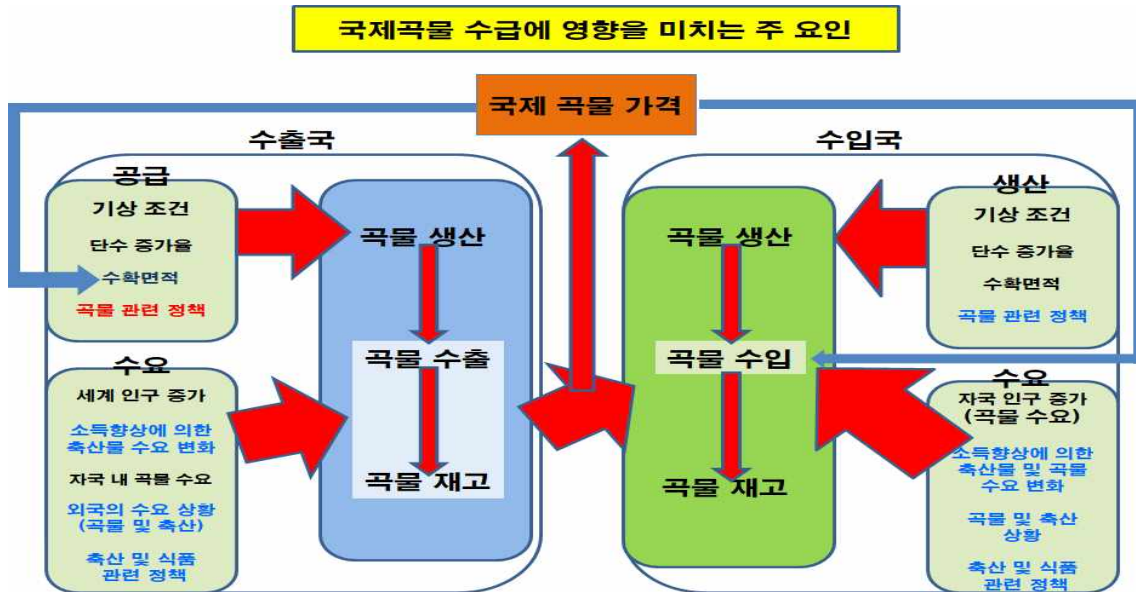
국제곡물 수급에 영향을 미치는 주 요인

국제 곡물 가격

수출국

공급
기상 조건
단수 증가율
수확면적
곡물 관련 정책

수요
세계 인구 증가
소득향상에 의한 축산물 수요 변화
자국 내 곡물 수요
외국의 수요 상황 (곡물 및 축산)
축산 및 식품 관련 정책

곡물 생산
곡물 수출
곡물 재고

수입국

곡물 생산
곡물 수입
곡물 재고

생산
기상 조건
단수 증가율
수확면적
곡물 관련 정책

수요
자국 인구 증가 (곡물 수요)
소득향상에 의한 축산물 및 곡물 수요 변화
곡물 및 축산 상황
축산 및 식품 관련 정책